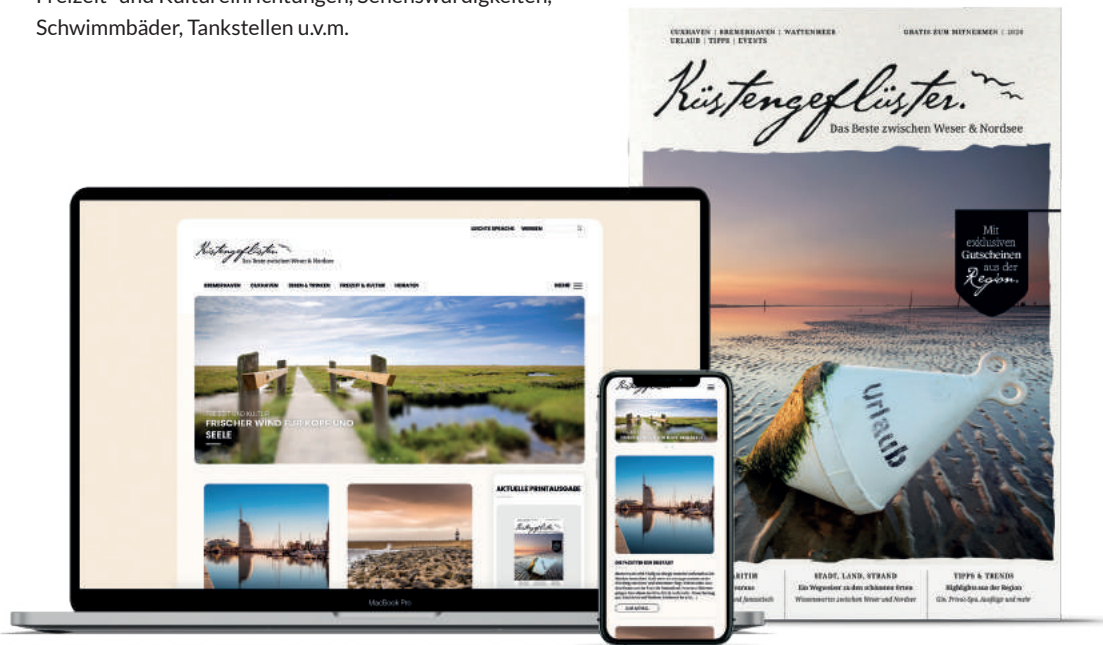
Freizeit- und Kultureinrichtungen, Sehenswürdigkeiten, Schwimmbäder, Tankstellen u.v.m.

CUXHAVEN | BREMERHAVEN | WATTENMEER
URLAUB | TIPPS | EVENTS

GRATIS ZUM MITNEHMEN | 2020

Küstengeflüster.
Das Beste zwischen Weser & Nordsee

Mit exklusiven Gutscheinen aus der Region.

Urlaub

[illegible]RITIM
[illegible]

STADT, LAND, STRAND
Ein Wegweiser zu den schönsten Orten
Wissenswertes zwischen Weser und Nordsee

TIPPS & TRENDS
Highlights aus der Region
Gin, Privat-Spa, Ausflüge und mehr

LEICHTE SPRACHE | SUCHEN

Küstengeflüster
Das Beste zwischen Weser & Nordsee

BREMERHAVEN | CUXHAVEN | ESSEN & TRINKEN | FREIZEIT & KULTUR | MEHR

MENÜ

FREIZEIT UND KULTUR
FRISCHER WIND FÜR KOPF UND SEELE

AKTUELLE PRINTAUSGABE

MacBook Pro